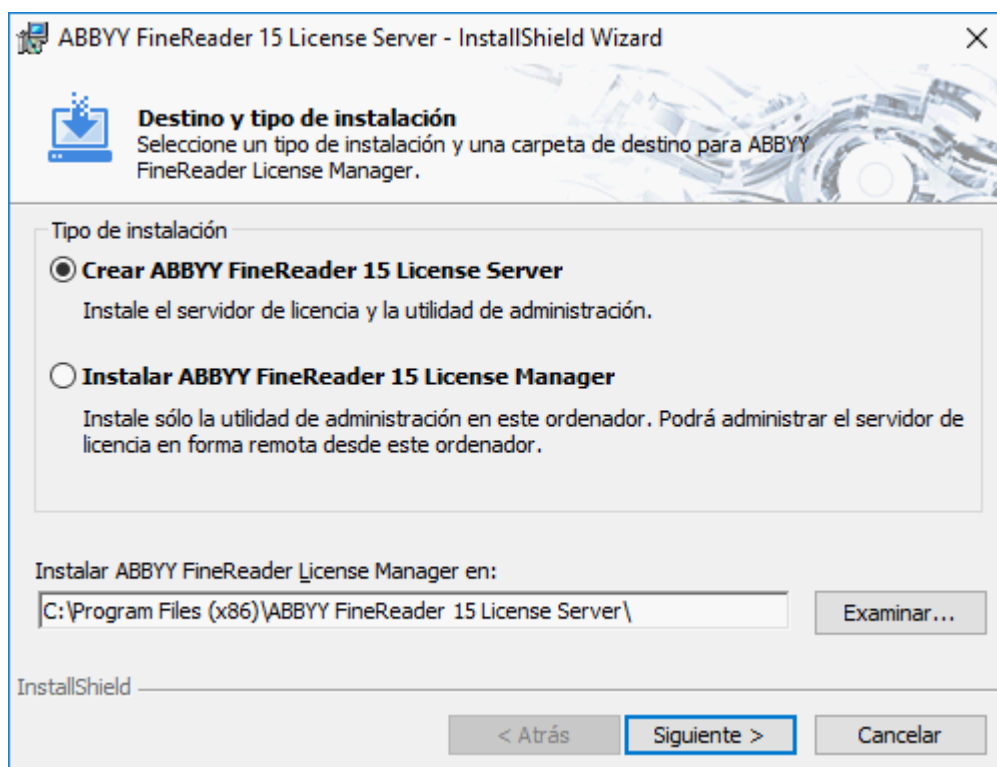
ABBYY FineReader 15 License Server - InstallShield Wizard

×

**Destino y tipo de instalación**
Seleccione un tipo de instalación y una carpeta de destino para ABBYY FineReader License Manager.

Tipo de instalación

**Crear ABBYY FineReader 15 License Server**

Instale el servidor de licencia y la utilidad de administración.

**Instalar ABBYY FineReader 15 License Manager**

Instale sólo la utilidad de administración en este ordenador. Podrá administrar el servidor de licencia en forma remota desde este ordenador.

Instalar ABBYY FineReader License Manager en:

C:\Program Files (x86)\ABBYY FineReader 15 License Server\

Examinar...

InstallShield

< Atrás

Siguiente >

Cancelar